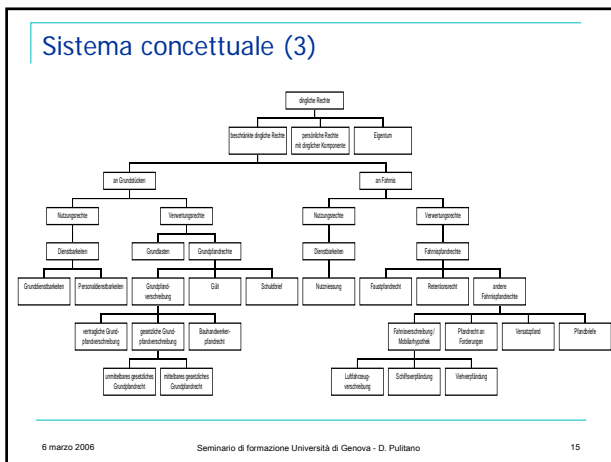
Sistema concettuale (3)

dingliche Rechte

beschränkte dingliche Rechte

persönliche Rechte mit dinglicher Komponente

Eigentum

an Grundstücken

an Fahrnis

Nutzungsrechte

Verwertungsrechte

Nutzungsrechte

Verwertungsrechte

Dienstbarkeiten

Grundlasten

Grundpfandrechte

Dienstbarkeiten

Fahrnispfandrechte

Grunddienstbarkeiten

Personaldienstbarkeiten

Grundpfandverschreibung

Gült

Schuldbrief

Nutzniessung

Faustpfandrecht

Retentionsrecht

andere Fahrnispfandrechte

vertragliche Grundpfandverschreibung

gesetzliche Grundpfandverschreibung

Bauhandwerkerpfandrecht

Fahrnisverschreibung / Mobiliarhypothek

Pfandrecht an Forderungen

Versatzpfand

Pfandbriefe

unmittelbares gesetzliches Grundpfandrecht

mittelbares gesetzliches Grundpfandrecht

Luftfahrzeugverschreibung

Schiffsverpfändung

Viehverpfändung

6 marzo 2006

Seminario di formazione Università di Genova - D. Pulitano

15